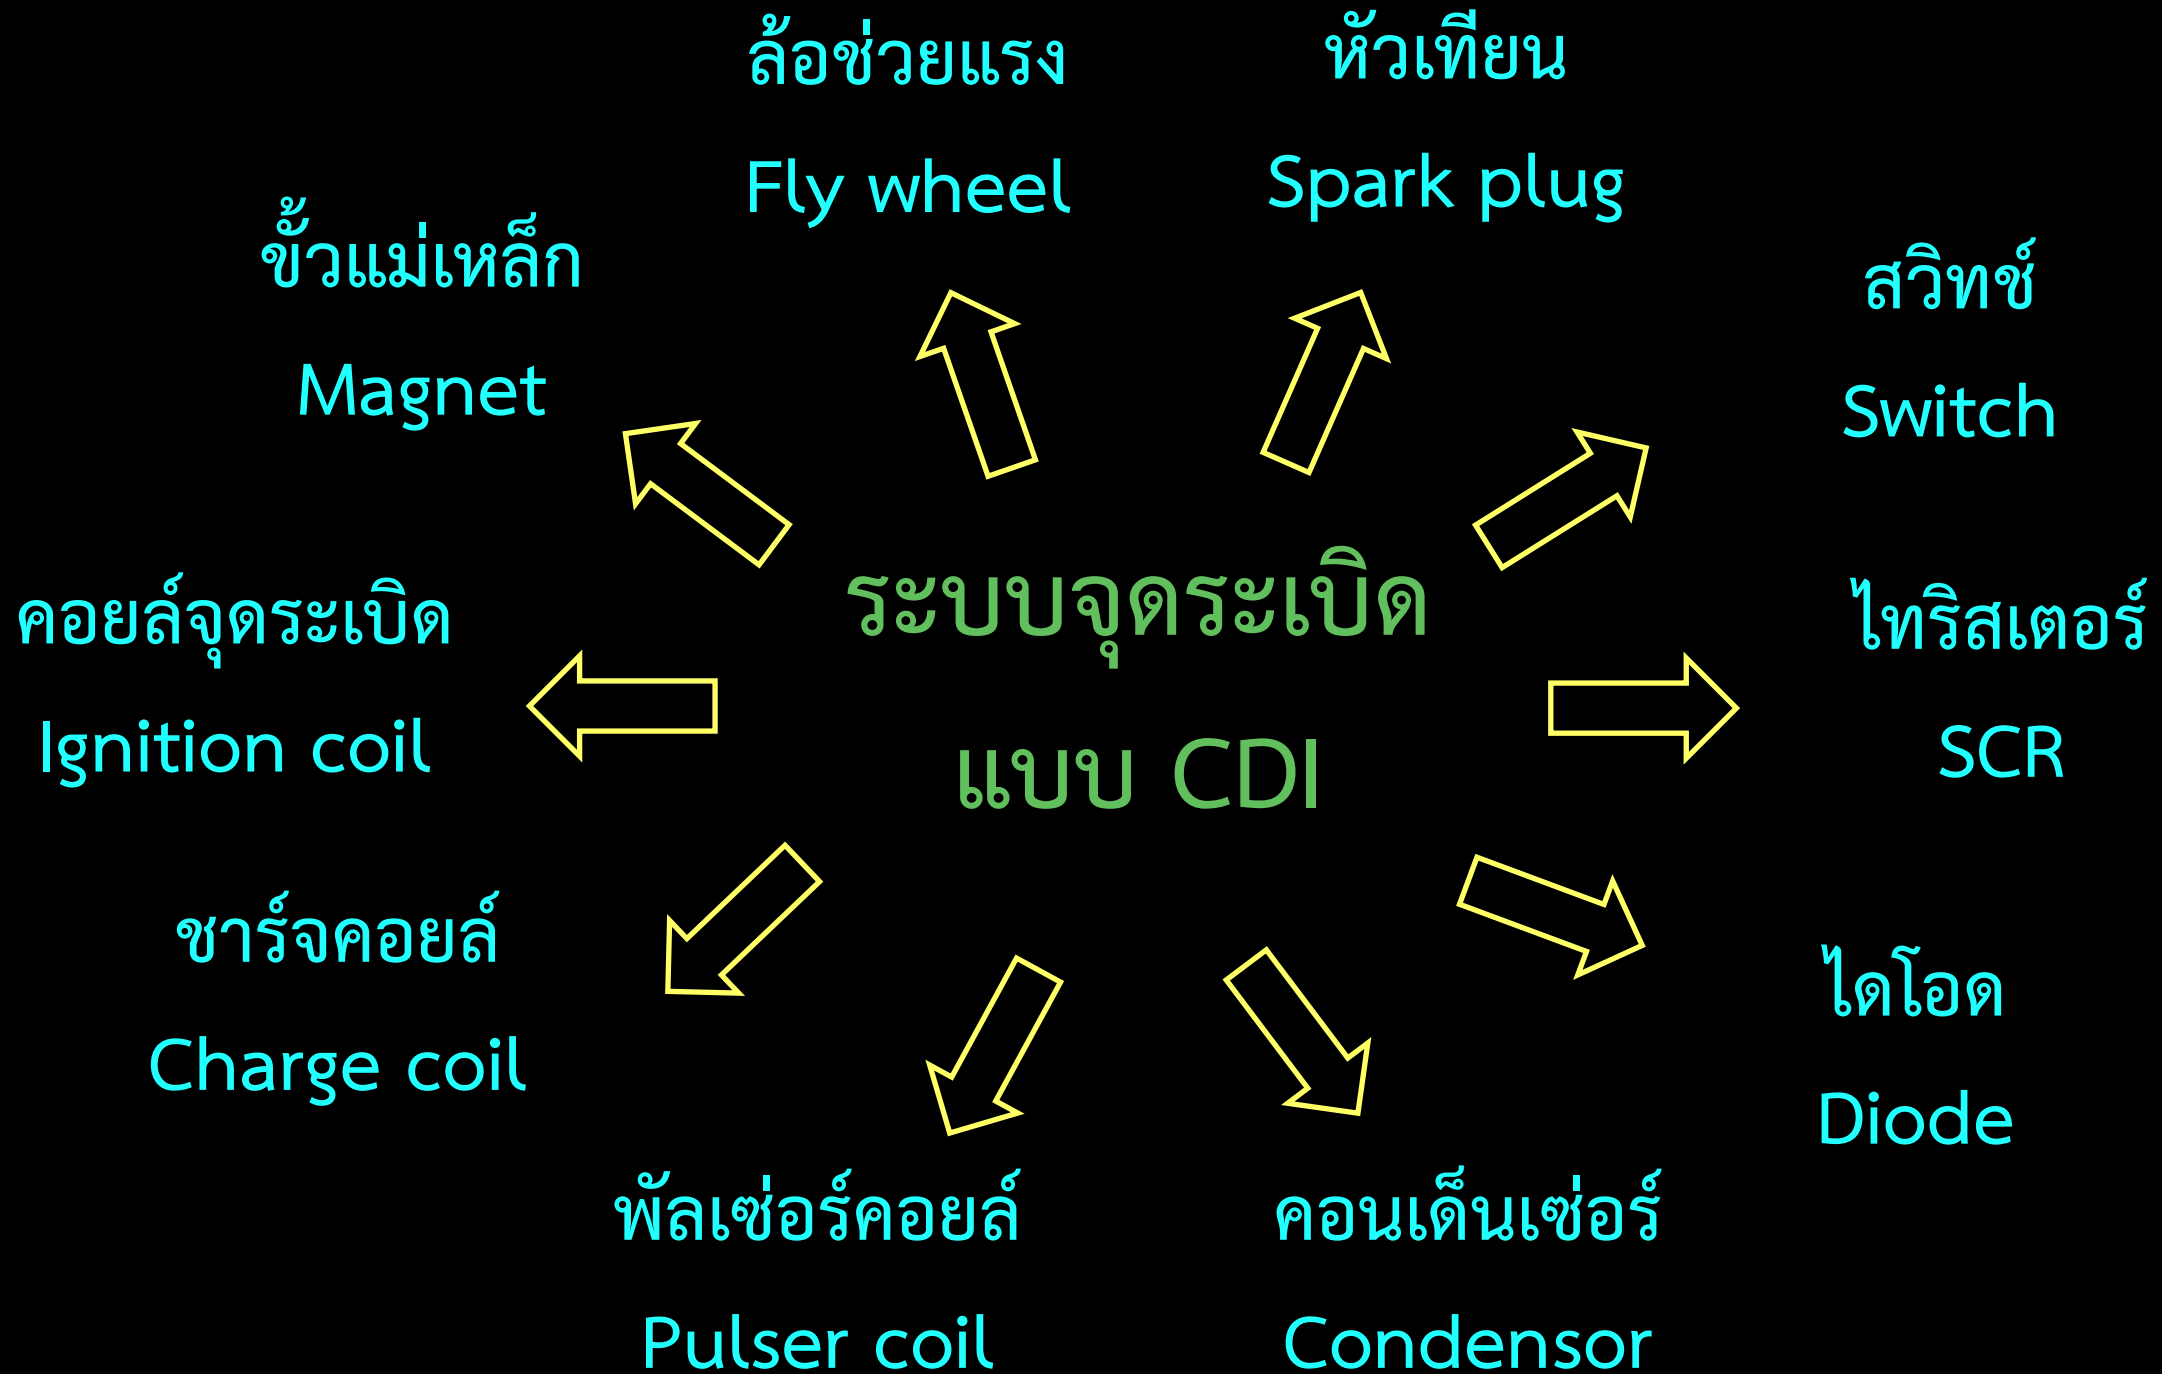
ล้อช่วยแรง

Fly wheel

หัวเทียน

Spark plug

ขั้วแม่เหล็ก

Magnet

สวิทช์

Switch

ระบบจุดระเบิด

แบบ CDI

คอยล์จุดระเบิด

Ignition coil

ไทริสเตอร์

SCR

ชาร์จคอยล์

Charge coil

ไดโอด

Diode

พัลเซ่อร์คอยล์

Pulser coil

คอนเด็นเซ่อร์

Condensor